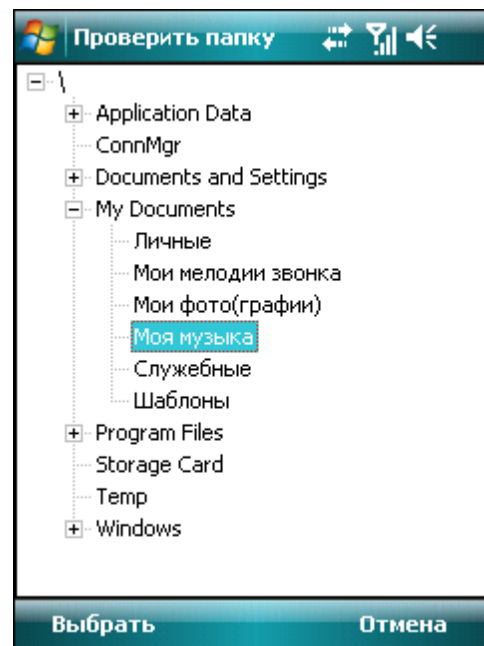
Проверить папку

\
Application Data
ConnMgr
Documents and Settings
My Documents
Личные
Мои мелодии звонка
Мои фото(графии)
Моя музыка
Служебные
Шаблоны
Program Files
Storage Card
Temp
Windows

Выбрать
Отмена